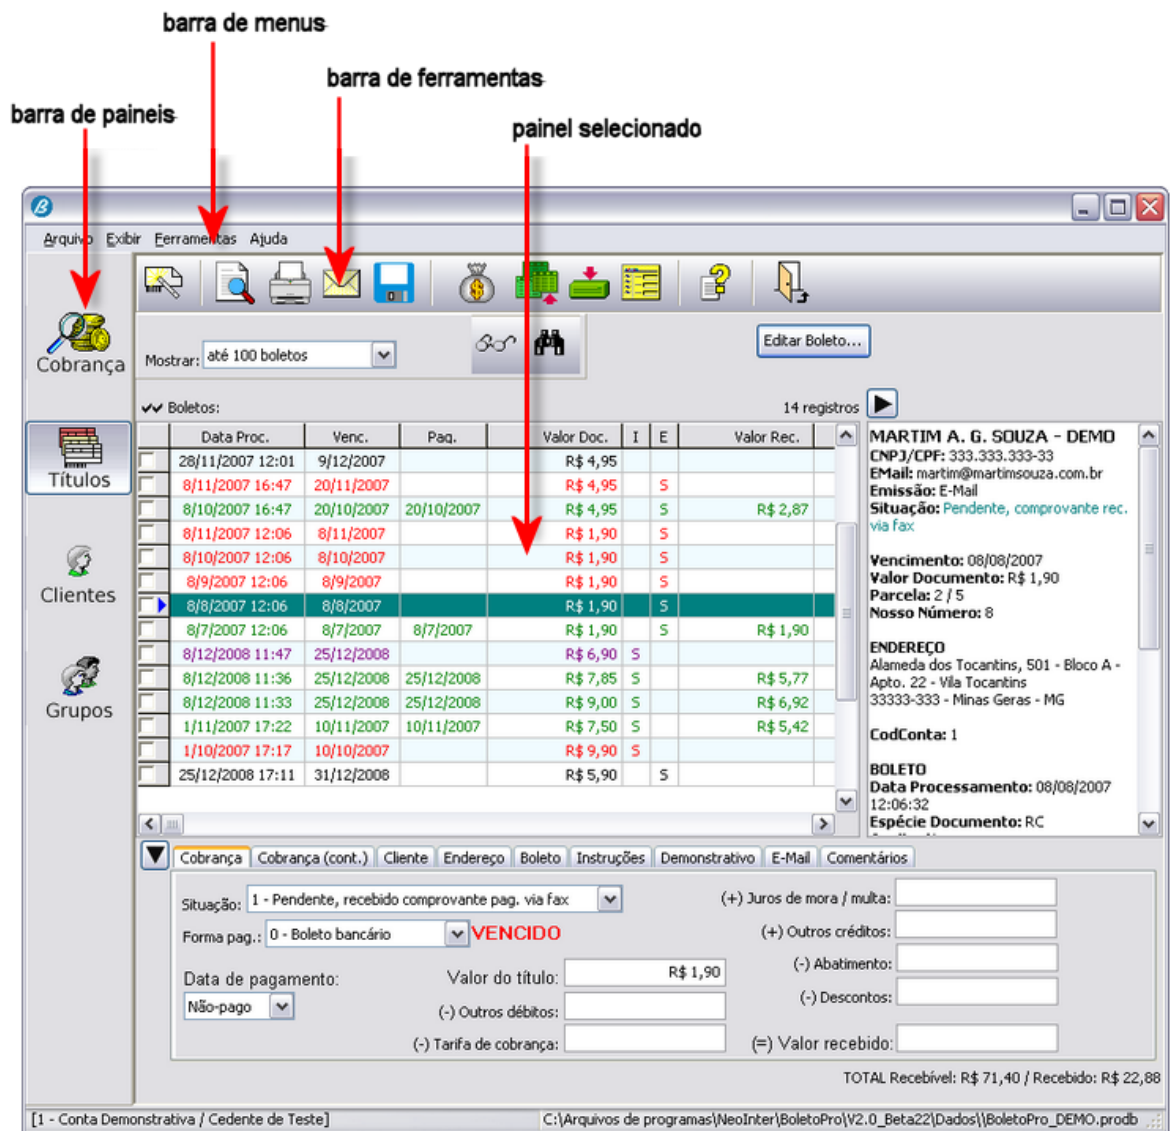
barra de menus

barra de ferramentas

barra de paineis

painel selecionado

Arquivo Exibir Ferramentas Ajuda

Cobrança

Títulos

Clientes

Grupos

Mostrar: até 100 boletos

Editar Boleto...

Boletos:

14 registros

| | Data Proc. | Venc. | Pag. | Valor Doc. | I | E | Valor Rec. |
|---|---|---|---|---|---|---|---|
| | 28/11/2007 12:01 | 9/12/2007 | | R$ 4,95 | | | |
| | 8/11/2007 16:47 | 20/11/2007 | | R$ 4,95 | | S | |
| | 8/10/2007 16:47 | 20/10/2007 | 20/10/2007 | R$ 4,95 | | S | R$ 2,87 |
| | 8/11/2007 12:06 | 8/11/2007 | | R$ 1,90 | | S | |
| | 8/10/2007 12:06 | 8/10/2007 | | R$ 1,90 | | S | |
| | 8/9/2007 12:06 | 8/9/2007 | | R$ 1,90 | | S | |
| | 8/8/2007 12:06 | 8/8/2007 | | R$ 1,90 | | S | |
| | 8/7/2007 12:06 | 8/7/2007 | 8/7/2007 | R$ 1,90 | | S | R$ 1,90 |
| | 8/12/2008 11:47 | 25/12/2008 | | R$ 6,90 | S | | |
| | 8/12/2008 11:36 | 25/12/2008 | 25/12/2008 | R$ 7,85 | S | | R$ 5,77 |
| | 8/12/2008 11:33 | 25/12/2008 | 25/12/2008 | R$ 9,00 | S | | R$ 6,92 |
| | 1/11/2007 17:22 | 10/11/2007 | 10/11/2007 | R$ 7,50 | S | | R$ 5,42 |
| | 1/10/2007 17:17 | 10/10/2007 | | R$ 9,90 | S | | |
| | 25/12/2008 17:11 | 31/12/2008 | | R$ 5,90 | | S | |

MARTIM A. G. SOUZA - DEMO
CNPJ/CPF: 333.333.333-33
EMail: martim@martimsouza.com.br
Emissão: E-Mail
Situação: Pendente, comprovante rec. via fax

Vencimento: 08/08/2007
Valor Documento: R$ 1,90
Parcela: 2 / 5
Nosso Número: 8

ENDEREÇO
Alameda dos Tocantins, 501 - Bloco A - Apto. 22 - Vila Tocantins
33333-333 - Minas Geras - MG

CodConta: 1

BOLETO
Data Processamento: 08/08/2007 12:06:32
Espécie Documento: RC

Cobrança | Cobrança (cont.) | Cliente | Endereço | Boleto | Instruções | Demonstrativo | E-Mail | Comentários

Situação: 1 - Pendente, recebido comprovante pag. via fax

Forma pag.: 0 - Boleto bancário VENCIDO

Data de pagamento:
Não-pago

Valor do título: R$ 1,90
(-) Outros débitos:
(-) Tarifa de cobrança:

(+) Juros de mora / multa:
(+) Outros créditos:
(-) Abatimento:
(-) Descontos:
(=) Valor recebido:

TOTAL Recebível: R$ 71,40 / Recebido: R$ 22,88

[1 - Conta Demonstrativa / Cedente de Teste]

C:\Arquivos de programas\NeoInter\BoletoPro\V2.0_Beta22\Dados\\BoletoPro_DEMO.prodb